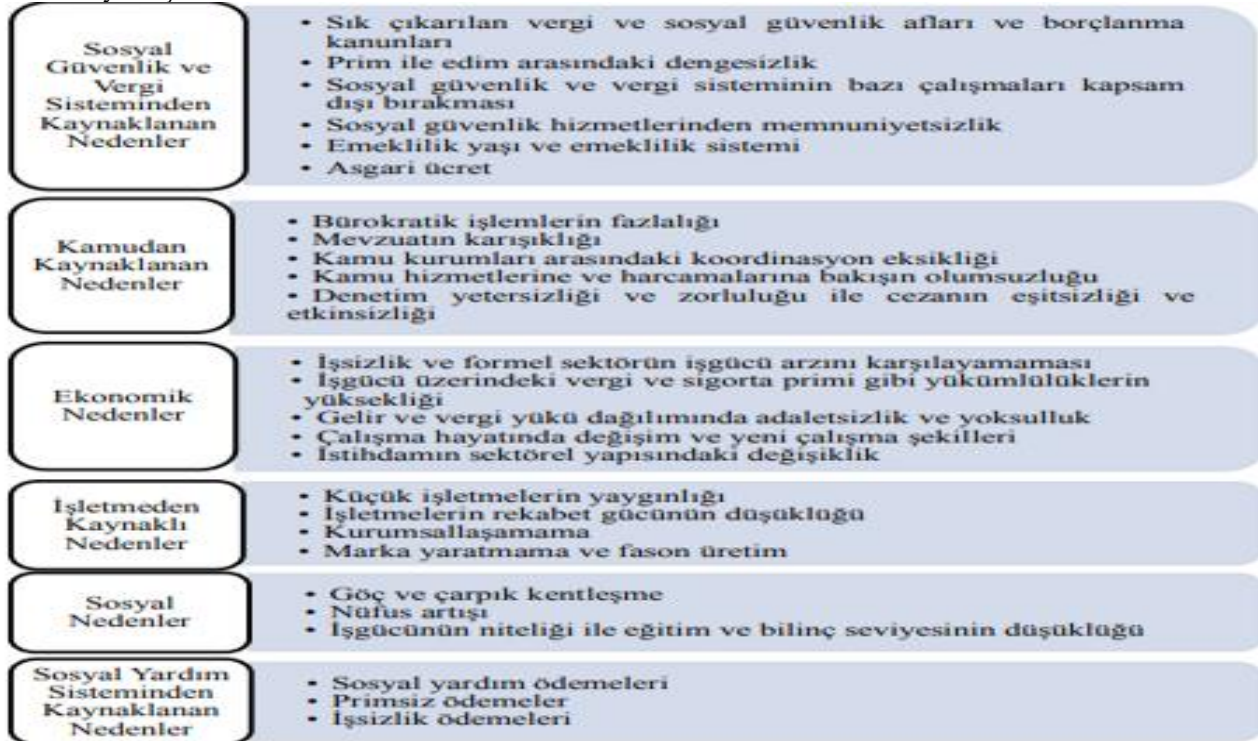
Sosyal Güvenlik ve Vergi Sisteminden Kaynaklanan Nedenler

• Sık çıkarılan vergi ve sosyal güvenlik afları ve borçlanma kanunları
• Prim ile edim arasındaki dengesizlik
• Sosyal güvenlik ve vergi sisteminin bazı çalışmaları kapsam dışı bırakması
• Sosyal güvenlik hizmetlerinden memnuniyetsizlik
• Emeklilik yaşı ve emeklilik sistemi
• Asgari ücret

Kamudan Kaynaklanan Nedenler

• Bürokratik işlemlerin fazlalığı
• Mevzuatın karışıklığı
• Kamu kurumları arasındaki koordinasyon eksikliği
• Kamu hizmetlerine ve harcamalarına bakışın olumsuzluğu
• Denetim yetersizliği ve zorluluğu ile cezanın eşitsizliği ve etkinsizliği

Ekonomik Nedenler

• İşsizlik ve formel sektörün işgücü arzını karşılayamaması
• İşgücü üzerindeki vergi ve sigorta primi gibi yükümlülüklerin yüksekliği
• Gelir ve vergi yükü dağılımında adaletsizlik ve yoksulluk
• Çalışma hayatında değişim ve yeni çalışma şekilleri
• İstihdamın sektörel yapısındaki değişiklik

İşletmeden Kaynaklı Nedenler

• Küçük işletmelerin yaygınlığı
• İşletmelerin rekabet gücünün düşüklüğü
• Kurumsallaşamama
• Marka yaratmama ve fason üretim

Sosyal Nedenler

• Göç ve çarpık kentleşme
• Nüfus artışı
• İşgücünün niteliği ile eğitim ve bilinç seviyesinin düşüklüğü

Sosyal Yardım Sisteminden Kaynaklanan Nedenler

• Sosyal yardım ödemeleri
• Primsiz ödemeler
• İşsizlik ödemeleri